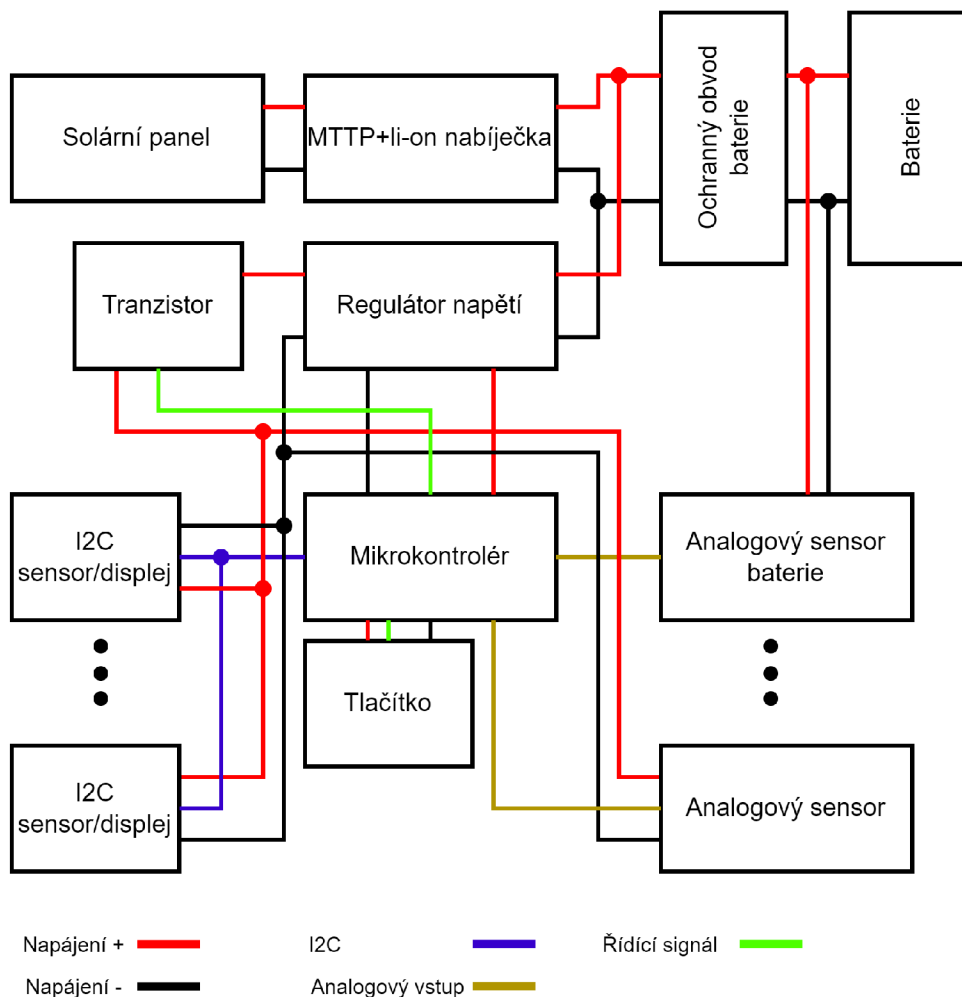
Solární panel

MTTP+li-on nabíječka

Ochranný obvod baterie

Baterie

Tranzistor

Regulátor napětí

I2C sensor/displej

Mikrokontrolér

Analogový sensor baterie

Tlačítko

I2C sensor/displej

Analogový sensor

Napájení +

I2C

Řídící signál

Napájení -

Analogový vstup